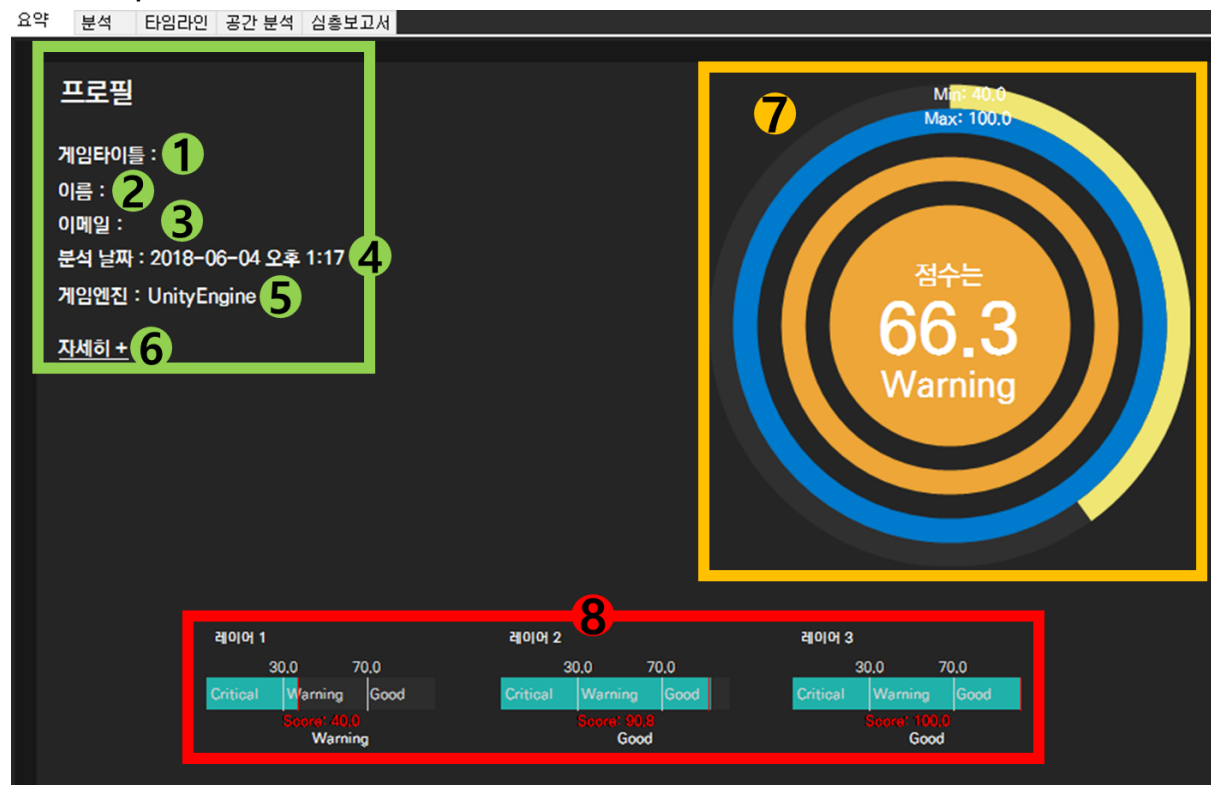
요약 분석 타임라인 공간 분석 심층보고서

프로필

게임타이틀 : 1
이름 : 2
이메일 : 3
분석 날짜 : 2018-06-04 오후 1:17 4
게임엔진 : UnityEngine 5
자세히 + 6

7
Min: 40.0
Max: 100.0
점수는
66.3
Warning

8
레이어 1
30.0 70.0
Critical Warning Good
Score: 40.0
Warning

레이어 2
30.0 70.0
Critical Warning Good
Score: 90.8
Good

레이어 3
30.0 70.0
Critical Warning Good
Score: 100.0
Good